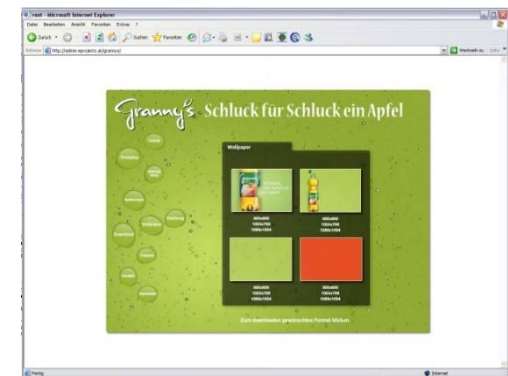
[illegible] - Microsoft Internet Explorer

Datei Bearbeiten Ansicht Favoriten Extras ?

Zurück Suchen Favoriten

Adresse http://admin.epo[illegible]projects.at/grannys/

Wechseln zu Links

Granny's Schluck für Schluck ein Apfel

Produkte

Wallpaper

800x600
1024x768
1280x1024

800x600
1024x768
1280x1024

800x600
1024x768
1280x1024

800x600
1024x768
1280x1024

Zum download gewünschtes Format klicken.

Fertig

Internet